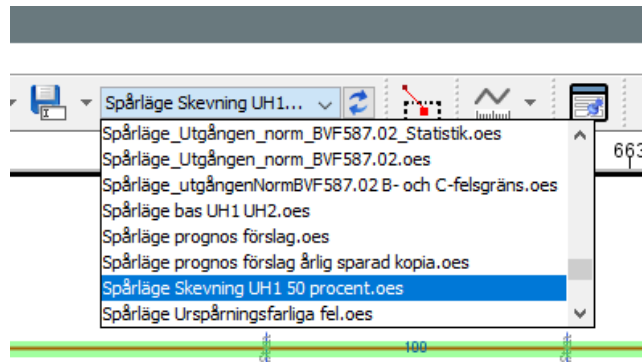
Spårläge Skevning UH1...

Spårläge_Utgången_norm_BVF587.02_Statistik.oes
Spårläge_Utgången_norm_BVF587.02.oes
Spårläge_utgångenNormBVF587.02 B- och C-felsgräns.oes
Spårläge bas UH1 UH2.oes
Spårläge prognos förslag.oes
Spårläge prognos förslag årlig sparad kopia.oes
Spårläge Skevning UH1 50 procent.oes
Spårläge Urspårningsfarliga fel.oes

663

100